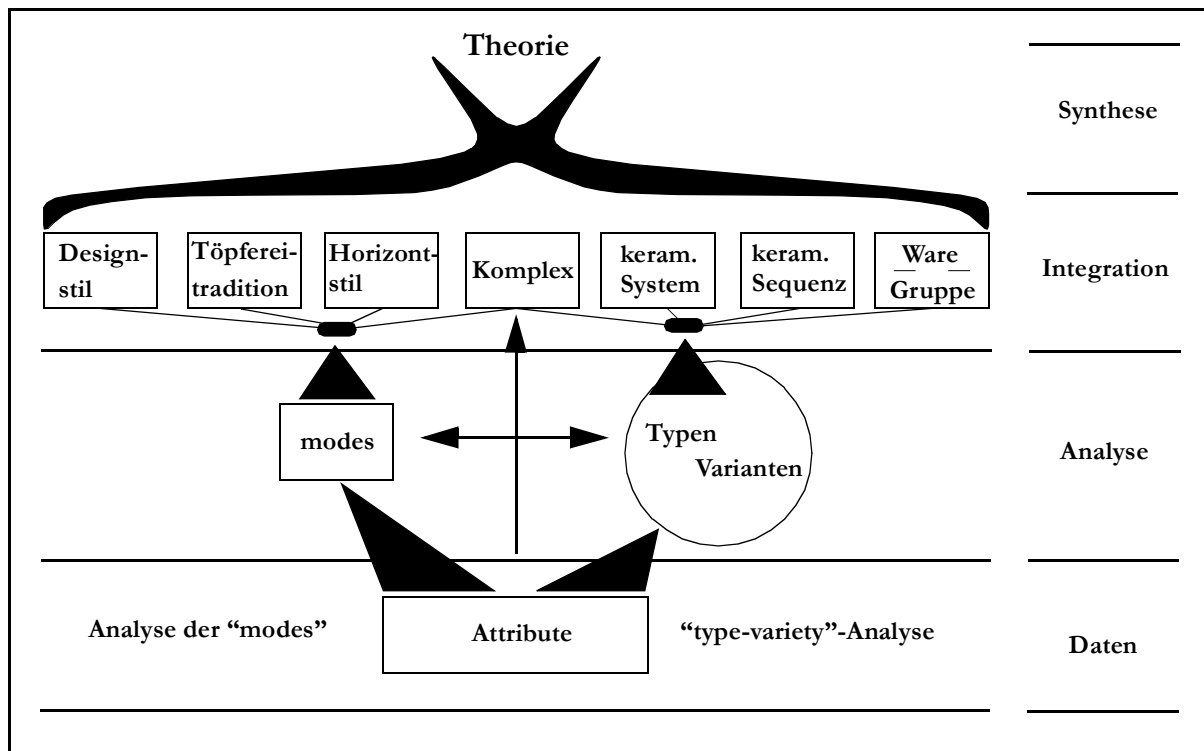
Theorie

Synthese

Designstil

Töpfereitradition

Horizontstil

Komplex

keram. System

keram. Sequenz

Ware Gruppe

Integration

modes

Typen Varianten

Analyse

Analyse der "modes"

Attribute

"type-variety"-Analyse

Daten